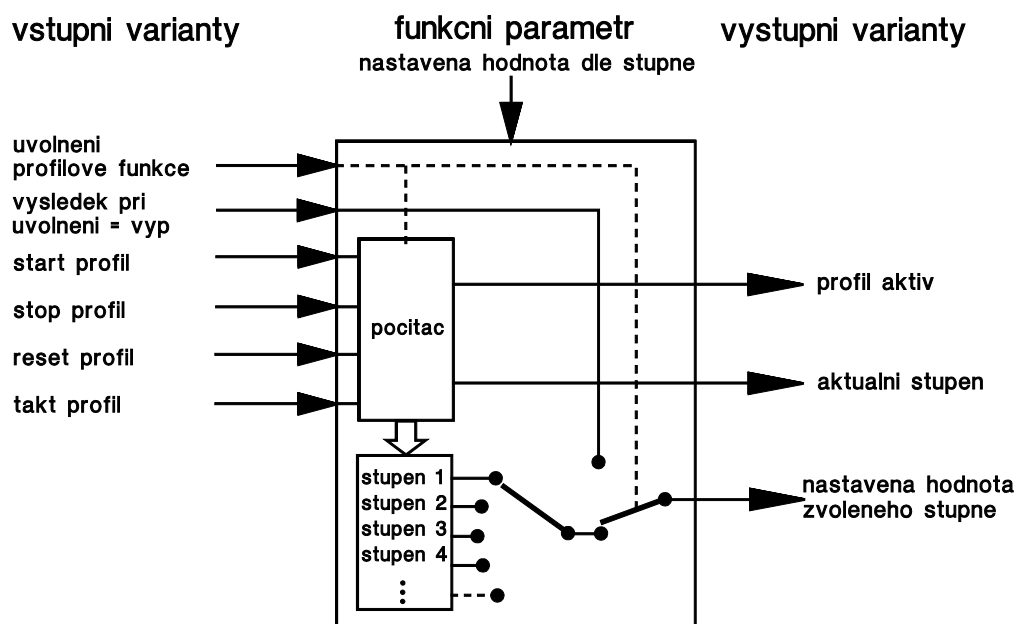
vstupni varianty

funkcni parametr
nastavena hodnota dle stupne

vystupni varianty

uvolneni profilove funkce

vysledek pri uvolneni = vyp

start profil

stop profil

reset profil

takt profil

pocitac

stupen 1
stupen 2
stupen 3
stupen 4
⋮

profil aktiv

aktualni stupen

nastavena hodnota zvoleneho stupne